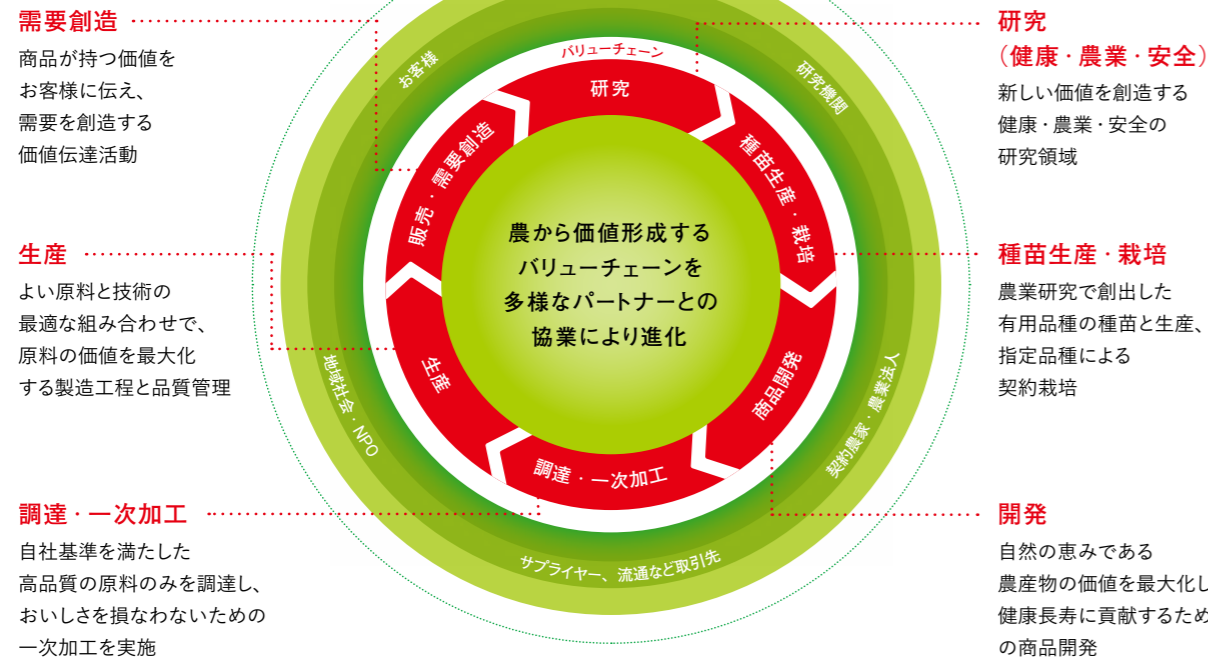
需要創造
商品が持つ価値を
お客様に伝え、
需要を創造する
価値伝達活動

生産
よい原料と技術の
最適な組み合わせで、
原料の価値を最大化
する製造工程と品質管理

調達・一次加工
自社基準を満たした
高品質の原料のみを調達し、
おいしさを損なわないための
一次加工を実施

研究
（健康・農業・安全）
新しい価値を創造する
健康・農業・安全の
研究領域

種苗生産・栽培
農業研究で創出した
有用品種の種苗と生産、
指定品種による
契約栽培

開発
自然の恵みである
農産物の価値を最大化し
健康長寿に貢献するため
の商品開発

お客様
研究機関
地域社会・NPO
契約農家・農業法人
サプライヤー、流通など取引先

バリューチェーン
研究
種苗生産・栽培
商品開発
調達・一次加工
生産
販売・需要創造

農から価値形成する
バリューチェーンを
多様なパートナーとの
協業により進化